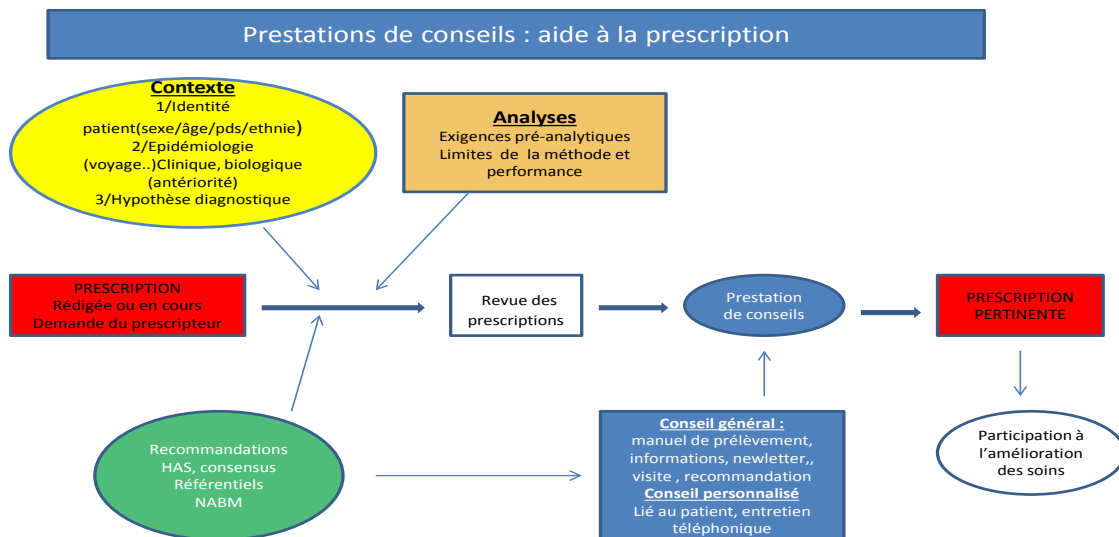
Prestations de conseils : aide à la prescription

Contexte
1/Identité patient(sexe/âge/pds/ethnie)
2/Epidémiologie (voyage..)Clinique, biologique (antériorité)
3/Hypothèse diagnostique

Analyses
Exigences pré-analytiques
Limites de la méthode et performance

PRESCRIPTION
Rédigée ou en cours
Demande du prescripteur

Revue des prescriptions

Prestation de conseils

PRESCRIPTION PERTINENTE

Recommandations
HAS, consensus
Référentiels
NABM

Conseil général :
manuel de prélèvement, informations, newletter,, visite , recommandation
Conseil personnalisé
Lié au patient, entretien téléphonique

Participation à l'amélioration des soins